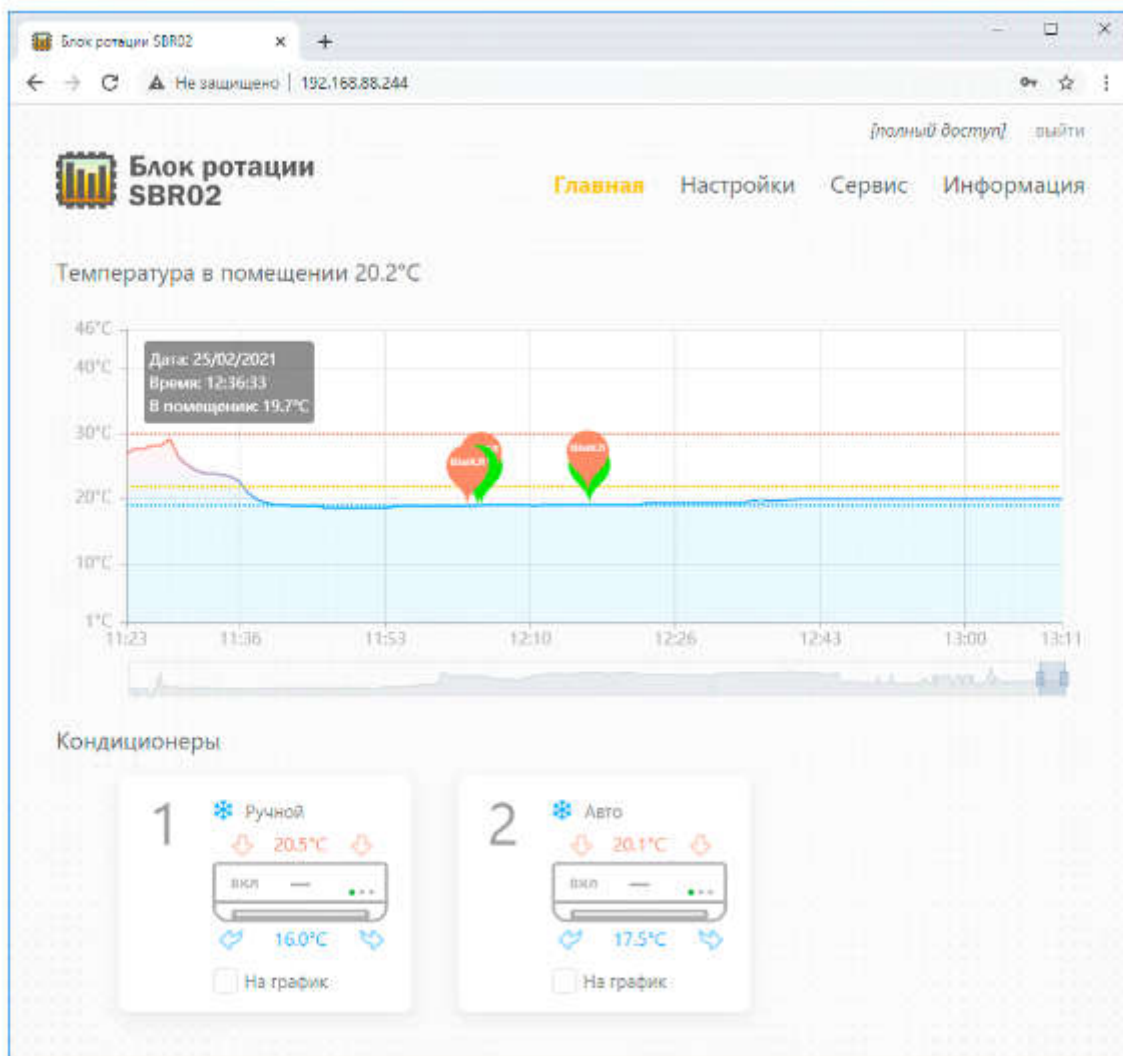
Блок ротации SBR02 × +

Не защищено | 192.168.88.244

[полный доступ] выйти

Блок ротации SBR02

Главная Настройки Сервис Информация

Температура в помещении 20.2°C

46°C
40°C
30°C
20°C
10°C
1°C

Дата: 25/02/2021
Время: 12:36:33
В помещении: 19.7°C

11:23 11:36 11:53 12:10 12:26 12:43 13:00 13:11

Кондиционеры

1 Ручной
20.5°C
вкл
16.0°C
На график

2 Авто
20.1°C
вкл
17.5°C
На график